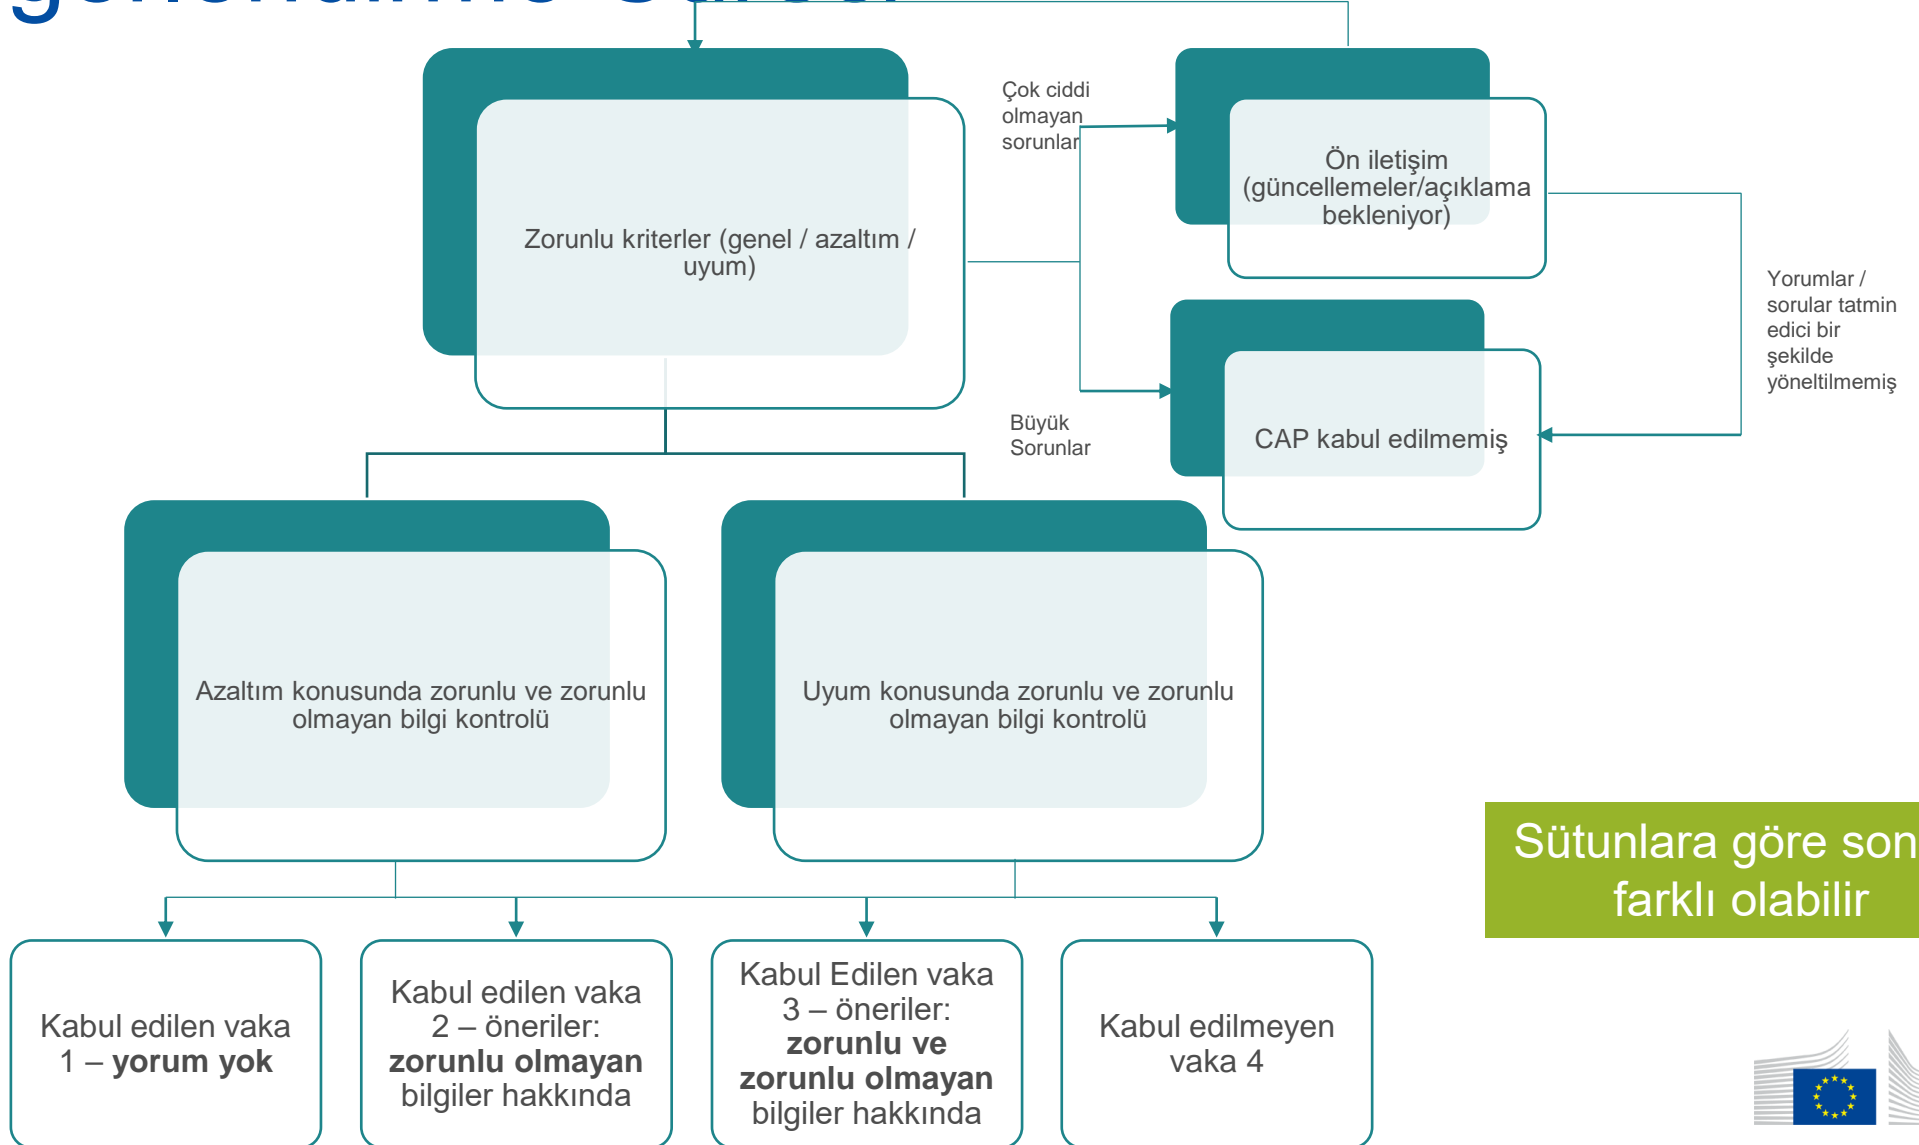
Zorunlu kriterler (genel / azaltım / uyum)

Çok ciddi olmayan sorunlar

Ön iletişim (güncellemeler/açıklama bekleniyor)

Yorumlar / sorular tatmin edici bir şekilde yöneltilmemiş

Büyük Sorunlar

CAP kabul edilmemiş

Azaltım konusunda zorunlu ve zorunlu olmayan bilgi kontrolü

Uyum konusunda zorunlu ve zorunlu olmayan bilgi kontrolü

Sütunlara göre son farklı olabilir

Kabul edilen vaka 1 – **yorum yok**

Kabul edilen vaka 2 – öneriler: **zorunlu olmayan** bilgiler hakkında

Kabul Edilen vaka 3 – öneriler: **zorunlu ve zorunlu olmayan** bilgiler hakkında

Kabul edilmeyen vaka 4